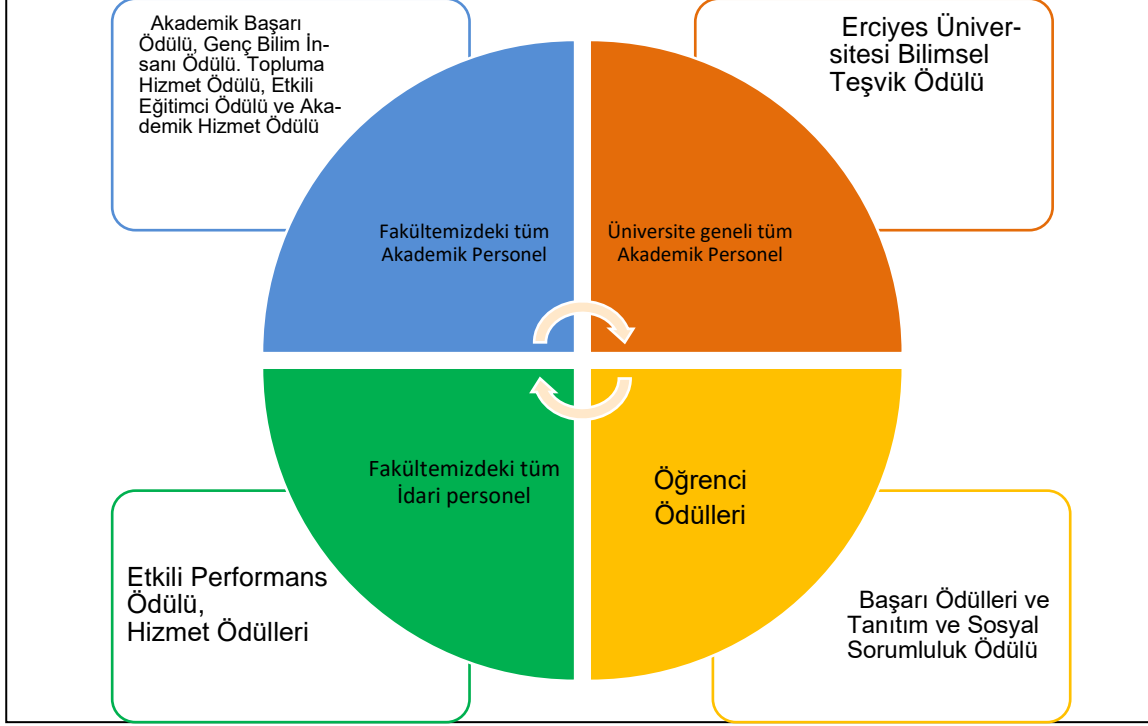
Akademik Başarı Ödülü, Genç Bilim İnsanı Ödülü. Topluma Hizmet Ödülü, Etkili Eğitimci Ödülü ve Akademik Hizmet Ödülü

Erciyes Üniversitesi Bilimsel Teşvik Ödülü

Fakültemizdeki tüm Akademik Personel

Üniversite geneli tüm Akademik Personel

Fakültemizdeki tüm İdari personel

Öğrenci Ödülleri

Etkili Performans Ödülü,
Hizmet Ödülleri

Başarı Ödülleri ve Tanıtım ve Sosyal Sorumluluk Ödülü